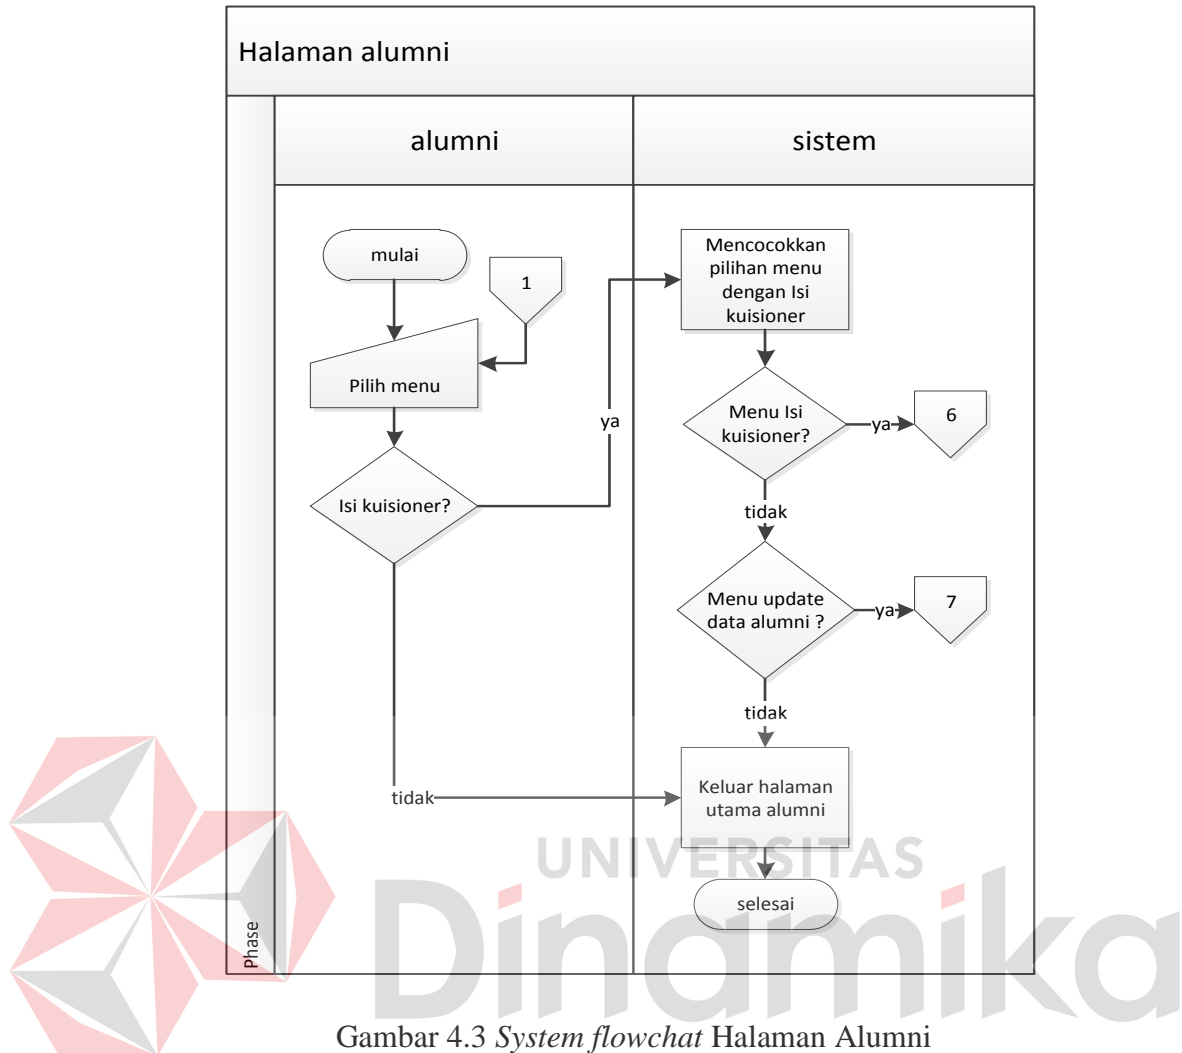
Halaman alumni

alumni

sistem

mulai

1

Pilih menu

Isi kuisioner?

ya

tidak

Mencocokkan pilihan menu dengan Isi kuisioner

Menu Isi kuisioner?

ya

6

tidak

Menu update data alumni ?

ya

7

tidak

Keluar halaman utama alumni

selesai

Phase

UNIVERSITAS

Dinamika

Gambar 4.3 System flowchat Halaman Alumni